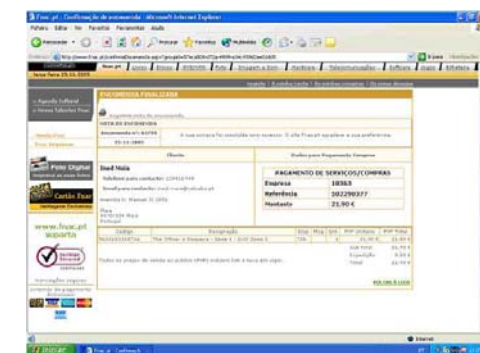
Fnac.pt : Confirmação de encomenda - Microsoft Internet Explorer

Ficheiro Editar Ver Favoritos Ferramentas Ajuda

Retroceder Procurar Favoritos Multimédia

Endereço http://www.fnac.pt/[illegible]

Ir Ligações

Terça-Feira 25.10.2005

ENCOMENDA FINALIZADA

Imprimir página da encomenda

DATA DA ENCOMENDA

Encomenda nº: 63789

25-10-2005

A sua encomenda foi concluída com sucesso. O site Fnac.pt agradece a sua preferência.

Cliente

Dados para Pagamento Compras

Sisal Nóia

Telefone para contacto: 229916749

Email para contacto: sisal.nuno@netcabo.pt

PAGAMENTO DE SERVIÇOS/COMPRAS

| Empresa | 10363 |
|---|---|
| Referência | 102290377 |
| Montante | 21,90 € |

Foto Digital

Cartão Fnac

www.fnac.pt suporta

Designação

The Office: A Empresa - Série 1 - DVD Zona 2

21,90 €

Sub-total 21,90 €

Expedição 0,00 €

Total 21,90 €

Todos os preços de venda ao público (PVP) incluem IVA à taxa em vigor.

VOLTAR À LOJA

Internet

Iniciar

Fnac.pt : Confirmaç...